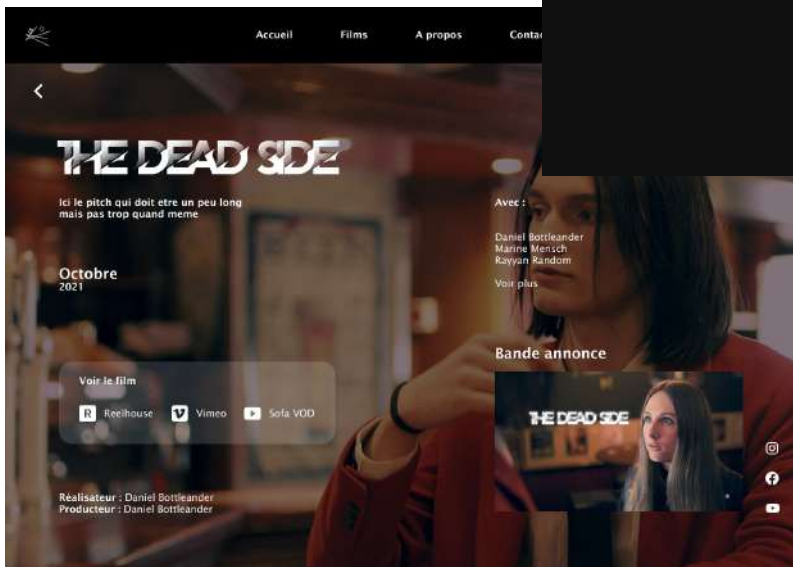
Accueil Films A propos Contac

THE DEAD SIDE

Ici le pitch qui doit etre un peu long mais pas trop quand meme

Octobre
2021

Voir le film

Reelhouse Vimeo Sofa VOD

Réalisateur : Daniel Bottleander
Producteur : Daniel Bottleander

Avec :

Daniel Bottleander
Marine Mensch
Rayyan Random

Voir plus

Bande annonce

THE DEAD SIDE